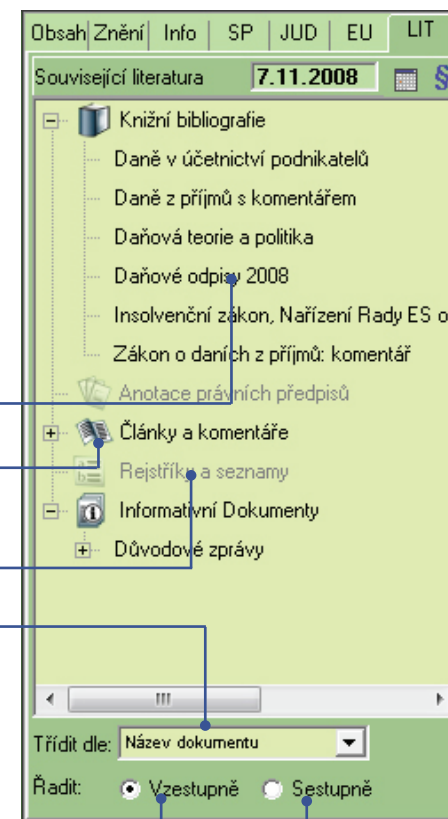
Obsah | Znění | Info | SP | JUD | EU | LIT

Související literatura 7.11.2008 §

Knižní bibliografie
Daně v účetnictví podnikatelů
Daně z příjmů s komentářem
Daňová teorie a politika
Daňové odpisy 2008
Insolvenční zákon, Nařízení Rady ES o
Zákon o daních z příjmů: komentář
Anotace právních předpisů
Články a komentáře
Rejstříky a seznamy
Informativní Dokumenty
Důvodové zprávy

III

Třídit dle: Název dokumentu
Řadit: Vzestupně Sestupně